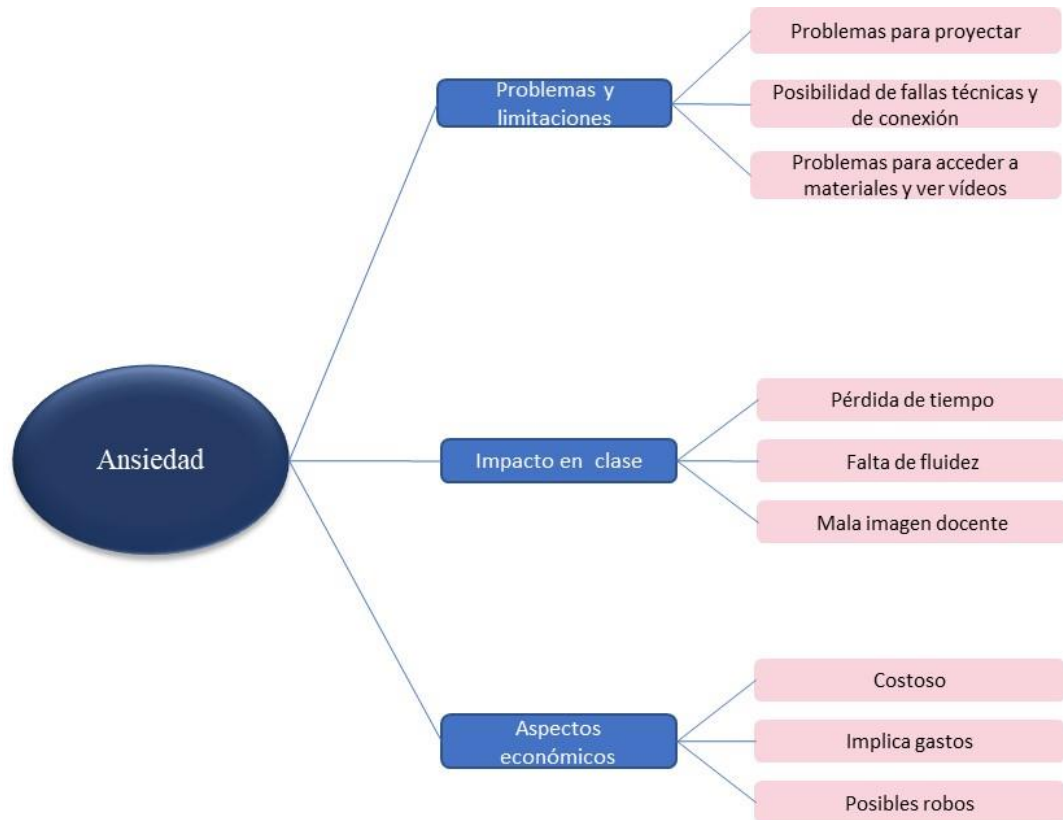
Ansiedad

Problemas y limitaciones

Problemas para proyectar

Posibilidad de fallas técnicas y de conexión

Problemas para acceder a materiales y ver vídeos

Impacto en clase

Pérdida de tiempo

Falta de fluidez

Mala imagen docente

Aspectos económicos

Costoso

Implica gastos

Posibles robos